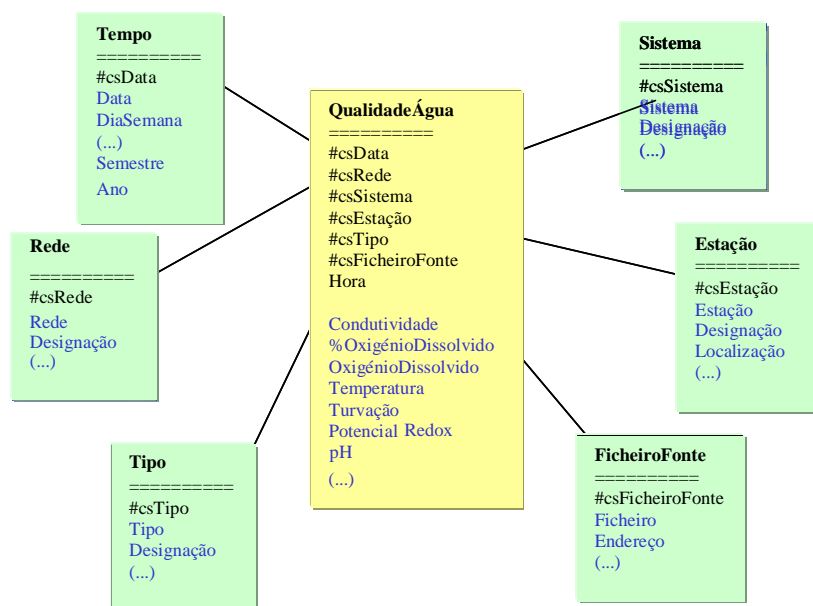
Tempo
=========
#csData
Data
DiaSemana
(...)
Semestre
Ano

QualidadeÁgua
=========
#csData
#csRede
#csSistema
#csEstação
#csTipo
#csFicheiroFonte
Hora

Condutividade
%OxigénioDissolvido
OxigénioDissolvido
Temperatura
Turvação
Potencial Redox
pH
(...)

Sistema
=========
#csSistema
Sistema
Designação
(...)

Rede
=========
#csRede
Rede
Designação
(...)

Estação
=========
#csEstação
Estação
Designação
Localização
(...)

Tipo
=========
#csTipo
Tipo
Designação
(...)

FicheiroFonte
=========
#csFicheiroFonte
Ficheiro
Endereço
(...)